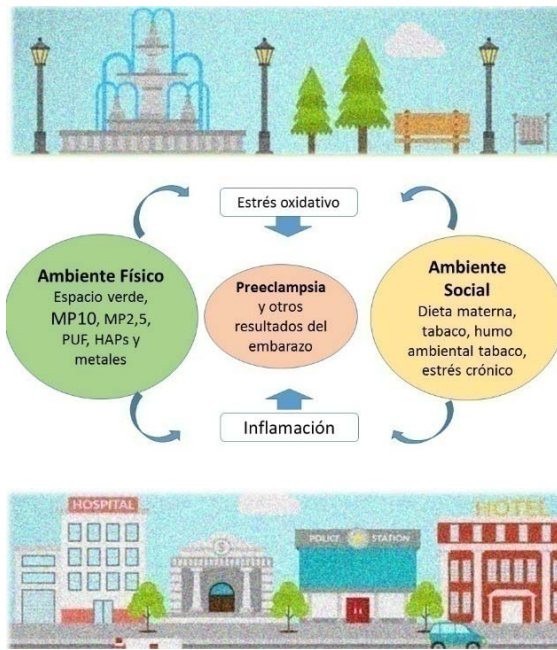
Estrés oxidativo

Ambiente Físico
Espacio verde, MP10, MP2,5, PUF, HAPs y metales

Preeclampsia
y otros resultados del embarazo

Ambiente Social
Dieta materna, tabaco, humo ambiental tabaco, estrés crónico

Inflamación

HOSPITAL

POLICE STATION

HOTEL